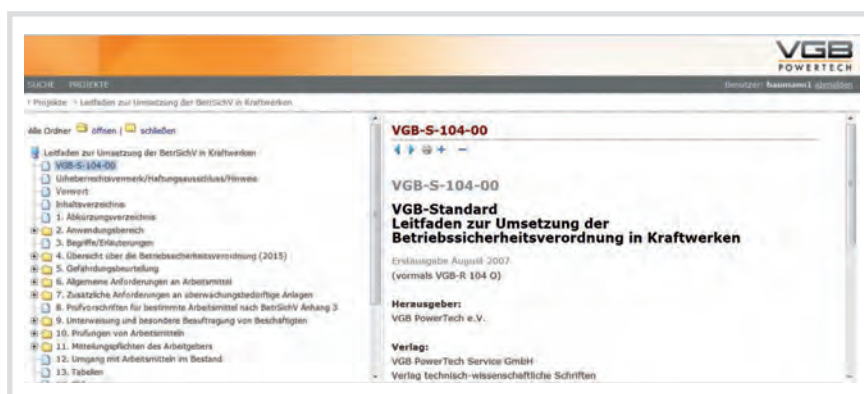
VGB POWERTECH

SUCHE PROJEKTE

Benutzer: baumann1 abmelden

> Projekte > Leitfaden zur Umsetzung der BetrSichV in Kraftwerken

Alle Ordner öffnen | schließen

Leitfaden zur Umsetzung der BetrSichV in Kraftwerken
VGB-S-104-00
Urheberrechtsvermerk/Haftungsausschluss/Hinweise
Vorwort
Inhaltsverzeichnis
1. Abkürzungsverzeichnis
2. Anwendungsbereich
3. Begriffe/Erläuterungen
4. Übersicht über die Betriebssicherheitsverordnung (2015)
5. Gefährdungsbeurteilung
6. Allgemeine Anforderungen an Arbeitsmittel
7. Zusätzliche Anforderungen an überwachungsbedürftige Anlagen
8. Prüfvorschriften für bestimmte Arbeitsmittel nach BetrSichV Anhang 3
9. Unterweisung und besondere Beauftragung von Beschäftigten
10. Prüfungen von Arbeitsmitteln
11. Mitteilungspflichten des Arbeitgebers
12. Umgang mit Arbeitsmitteln im Bestand
13. Tabellen

VGB-S-104-00

+ −

VGB-S-104-00

VGB-Standard
Leitfaden zur Umsetzung der Betriebssicherheitsverordnung in Kraftwerken

Erstausgabe August 2007
(vormals VGB-R 104 O)

Herausgeber:
VGB PowerTech e.V.

Verlag:
VGB PowerTech Service GmbH
Verlag technisch-wissenschaftliche Schriften